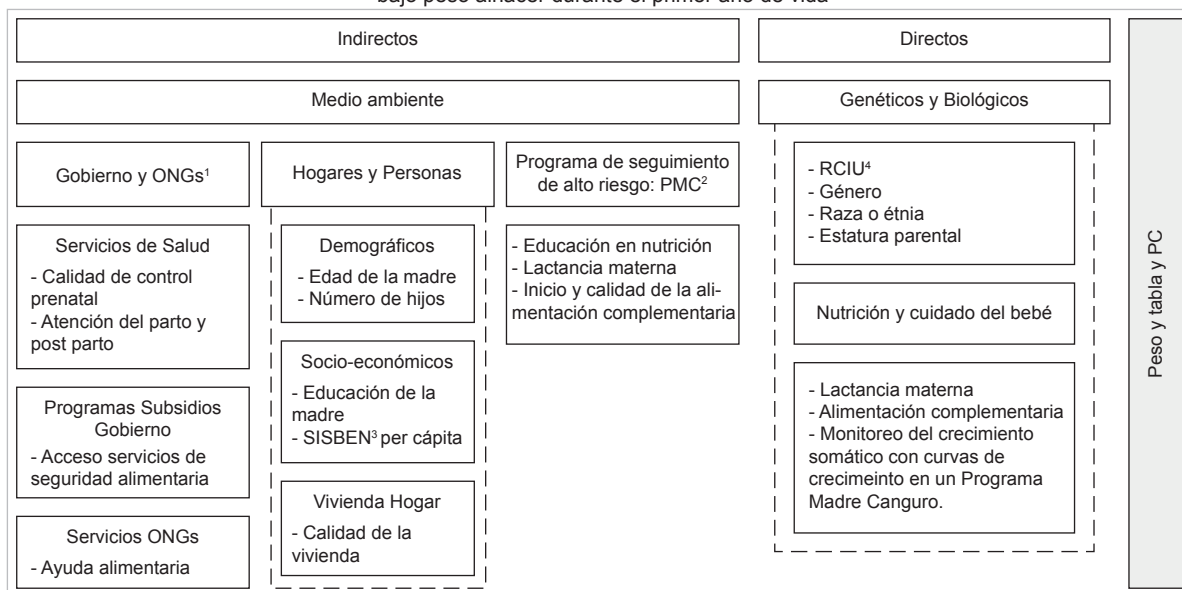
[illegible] bajo peso al nacer durante el primer año de vida

Indirectos

Directos

Medio ambiente

Genéticos y Biológicos

Gobierno y ONGs$^1$

Servicios de Salud
- Calidad de control prenatal
- Atención del parto y post parto

Programas Subsidios Gobierno
- Acceso servicios de seguridad alimentaria

Servicios ONGs
- Ayuda alimentaria

Hogares y Personas

Demográficos
- Edad de la madre
- Número de hijos

Socio-económicos
- Educación de la madre
- SISBEN$^3$ per cápita

Vivienda Hogar
- Calidad de la vivienda

Programa de seguimiento de alto riesgo: PMC$^2$

- Educación en nutrición
- Lactancia materna
- Inicio y calidad de la alimentación complementaria

- RCIU$^4$
- Género
- Raza o étnia
- Estatura parental

Nutrición y cuidado del bebé

- Lactancia materna
- Alimentación complementaria
- Monitoreo del crecimiento somático con curvas de crecimeinto en un Programa Madre Canguro.

Peso y tabla y PC